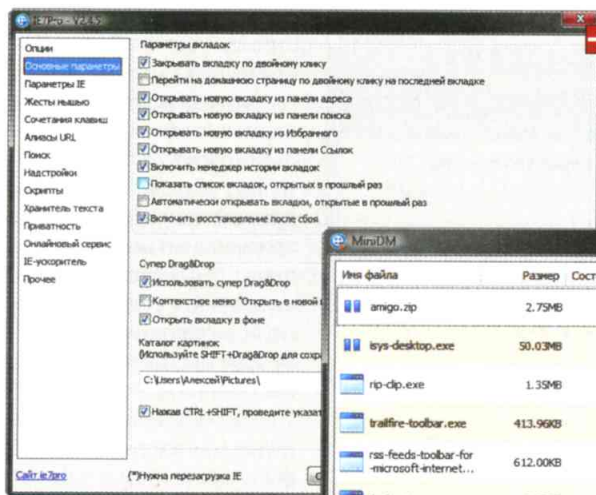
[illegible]

Опции
Основные параметры
Параметры IE
Жесты мышью
Сочетания клавиш
Алиасы URL
Поиск
Надстройки
Скрипты
Хранитель текста
Приватность
Онлайновый сервис
IE-ускоритель
Прочее

Параметры вкладок
Закрывать вкладку по двойному клику
Перейти на домашнюю страницу по двойному клику на последней вкладке
Открывать новую вкладку из панели адреса
Открывать новую вкладку из панели поиска
Открывать новую вкладку из Избранного
Открывать новую вкладку из панели Ссылок
Включить менеджер истории вкладок
Показать список вкладок, открытых в прошлый раз
Автоматически открывать вкладки, открытые в прошлый раз
Включить восстановление после сбоя

Супер Drag&Drop
Использовать супер Drag&Drop
Контекстное меню "Открыть в новой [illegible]
Открыть вкладку в фоне

Каталог картинок
(Используйте SHIFT+Drag&Drop для сохр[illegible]
C:\Users\Алексей\Pictures\

Нажав CTRL+SHIFT, проведите указат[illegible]

Сайт ie7pro
(*)Нужна перезагрузка IE

MiniDM
| Имя файла | Размер | Сост |
|---|---|---|
| amigo.zip | 2.75MB | |
| isys-desktop.exe | 50.03MB | |
| rip-clip.exe | 1.35MB | |
| trailfire-toolbar.exe | 413.96KB | |
| rss-feeds-toolbar-for-microsoft-internet... | 612.00KB | |